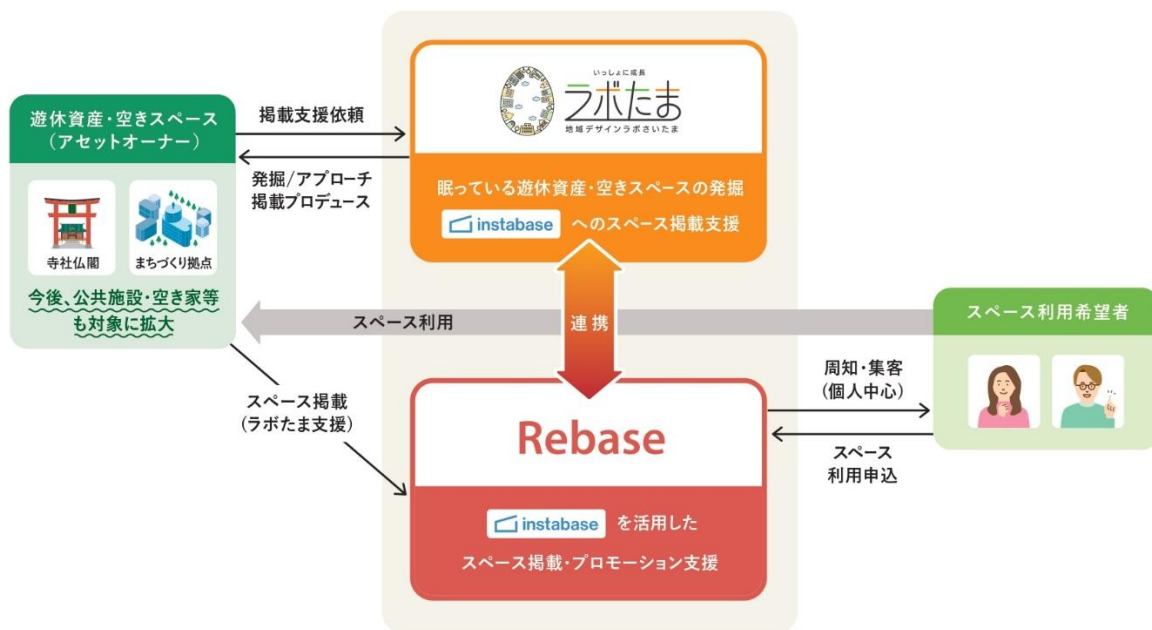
遊休資産・空きスペース
（アセットオーナー）

寺社仏閣

まちづくり拠点

今後、公共施設・空き家等も対象に拡大

掲載支援依頼

発掘/アプローチ
掲載プロデュース

いっしょに成長
ラボたま
地域デザインラボさいたま

眠っている遊休資産・空きスペースの発掘

instabase へのスペース掲載支援

連携

スペース利用

スペース利用希望者

スペース掲載
（ラボたま支援）

Rebase

instabase を活用した
スペース掲載・プロモーション支援

周知・集客
（個人中心）

スペース
利用申込